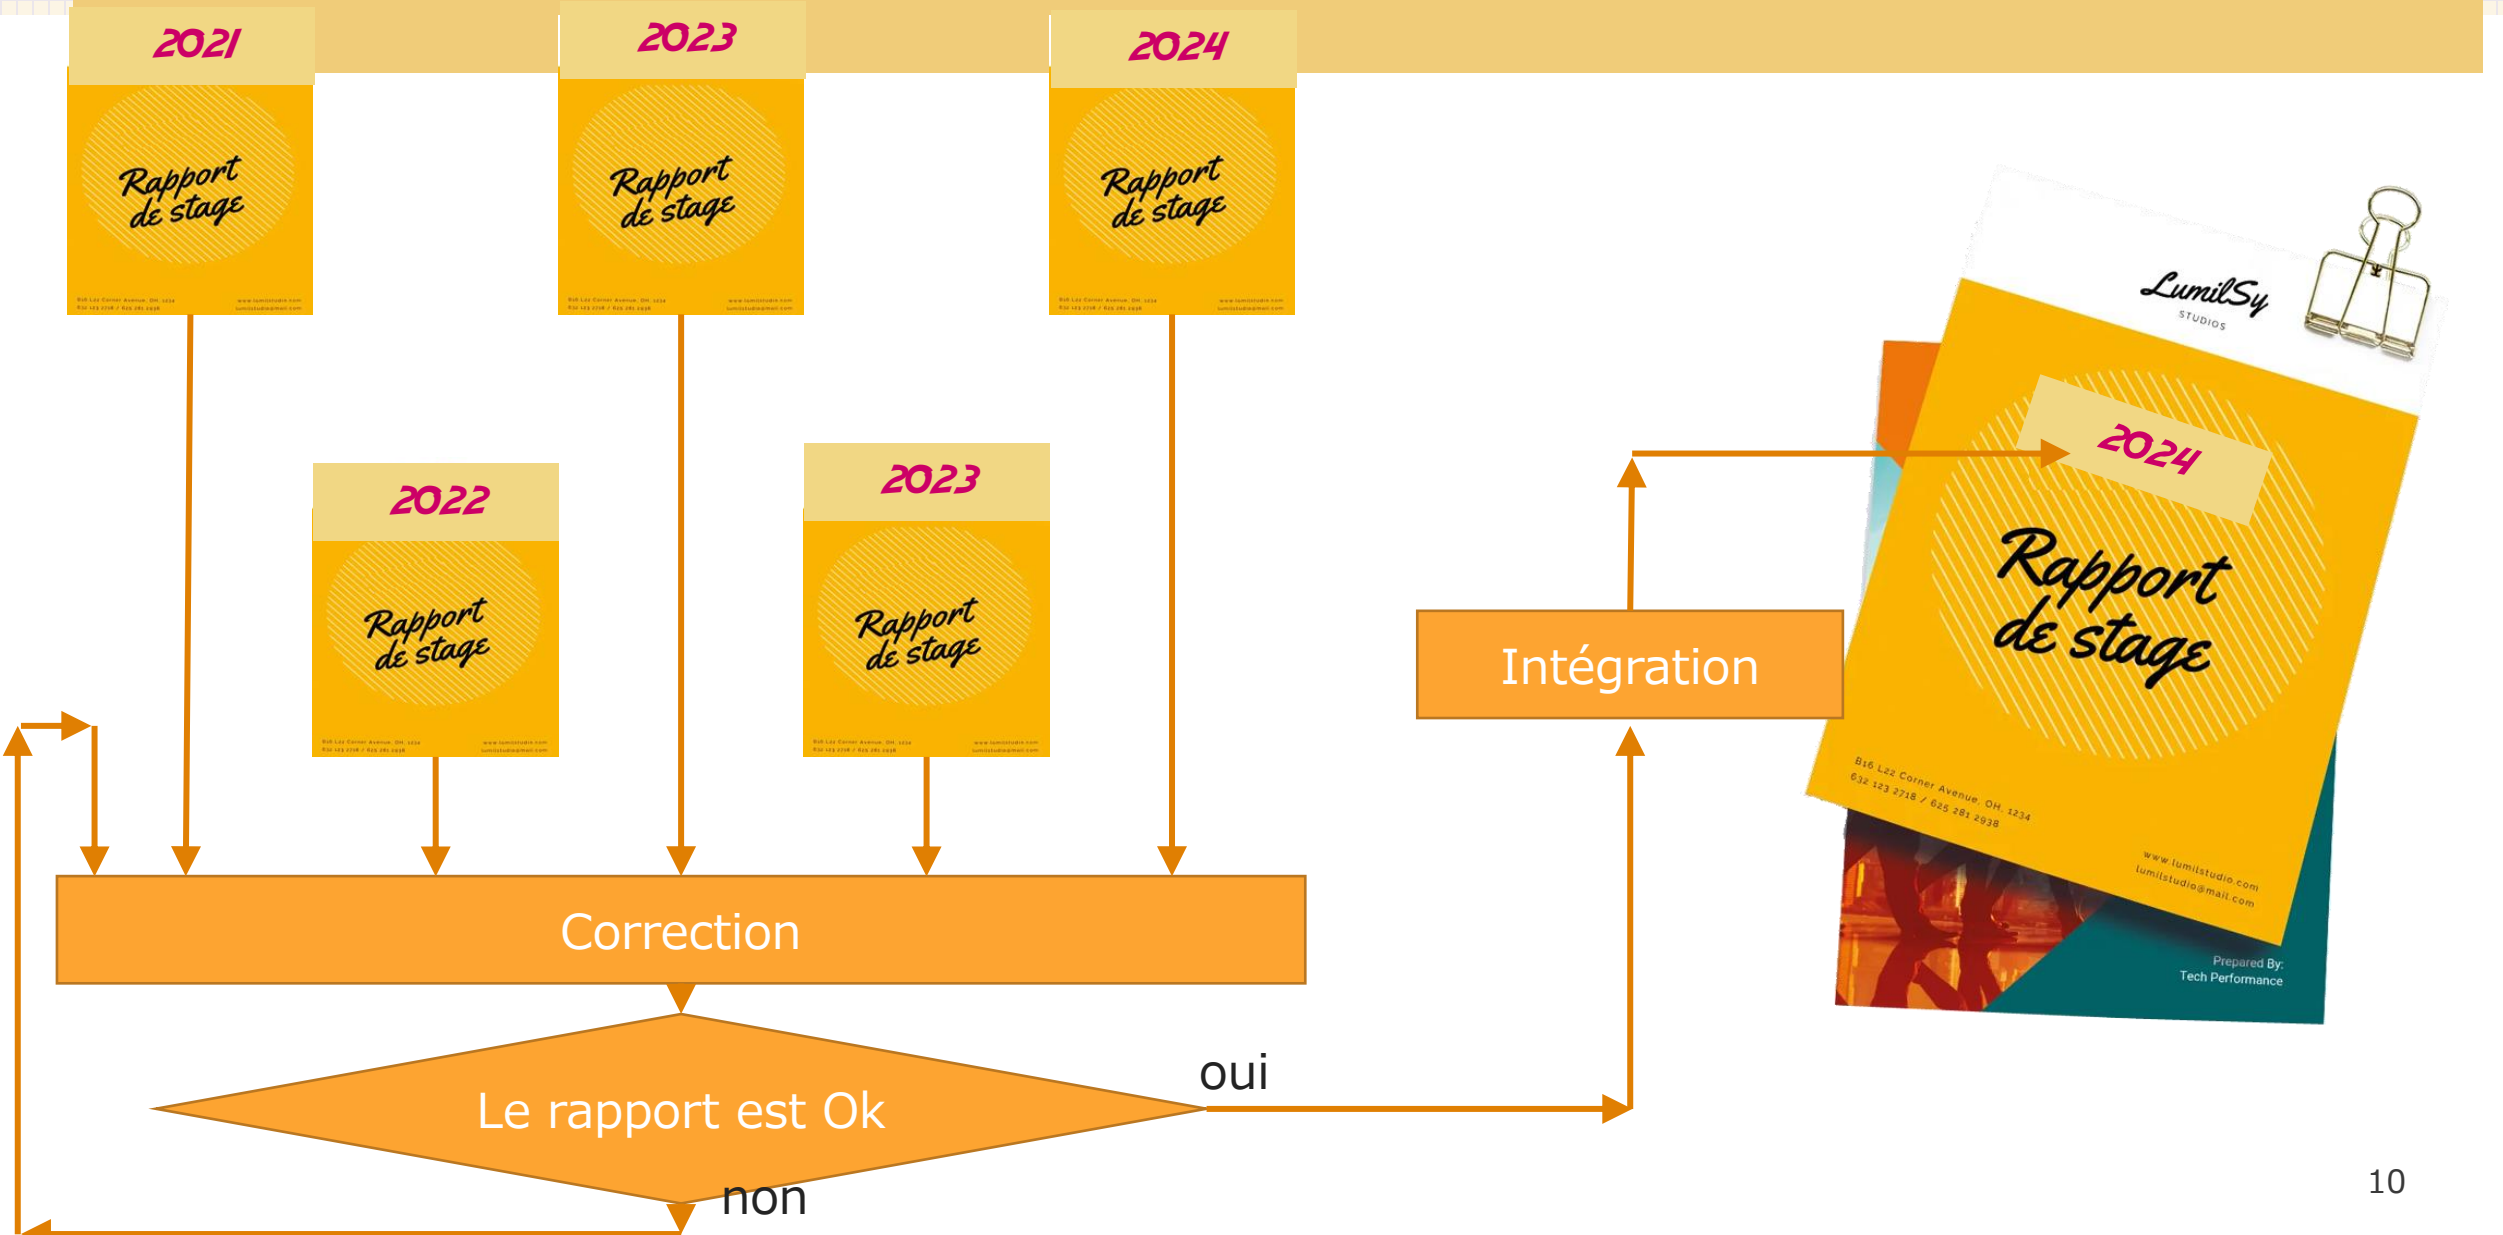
2021
Rapport de stage
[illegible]

2023
Rapport de stage
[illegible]

2024
Rapport de stage
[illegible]

2022
Rapport de stage
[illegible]

2023
Rapport de stage
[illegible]

LumilSy
STUDIOS

2024
Rapport de stage
816 L22 Corner Avenue, OH, 1234
632 123 2718 / 625 281 2938
www.lumilstudio.com
lumilstudio@mail.com
Prepared By:
Tech Performance

Intégration

Correction

Le rapport est Ok

oui

non

10